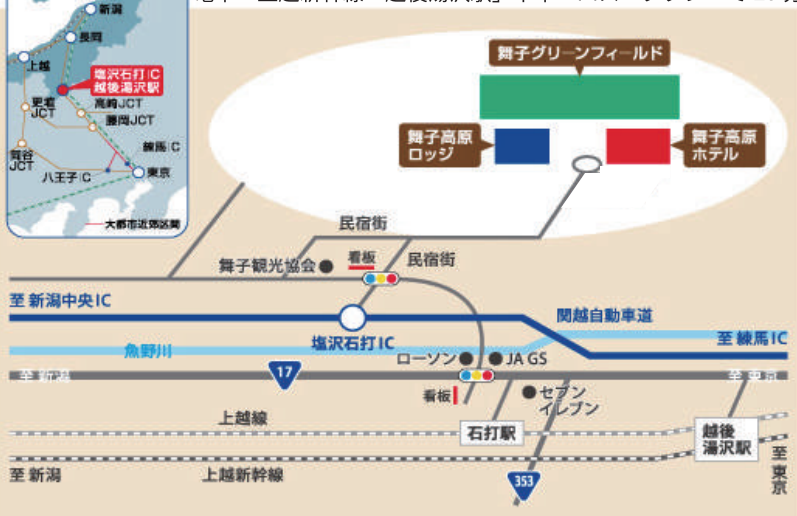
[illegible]

新潟
長岡
上越
塩沢石打IC
越後湯沢駅
更埴JCT
高崎JCT
藤岡JCT
練馬IC
岡谷JCT
八王子IC
東京
大都市近郊区間

舞子グリーンフィールド
舞子高原ロッジ
舞子高原ホテル
民宿街
舞子観光協会
看板
民宿街
至 新潟中央IC
関越自動車道
塩沢石打IC
魚野川
至 練馬IC
ローソン
JA GS
17
至 新潟
至 東京
看板
セブンイレブン
上越線
石打駅
越後湯沢駅
至 新潟
上越新幹線
353
至 東京